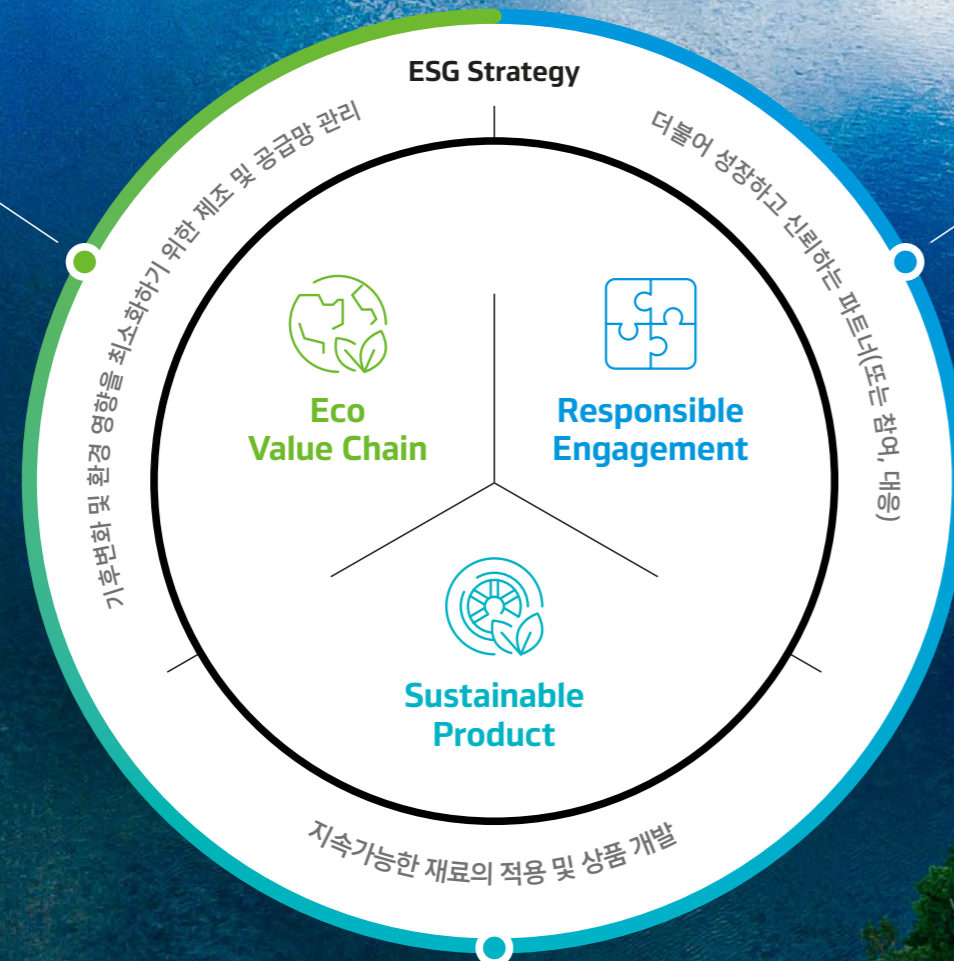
ESG Strategy

기후변화 및 환경 영향을 최소화하기 위한 제조 및 공급망 관리

더불어 성장하고 신뢰하는 파트너(또는 참여, 대응)

Eco Value Chain

Responsible Engagement

Sustainable Product

지속가능한 재료의 적용 및 상품 개발